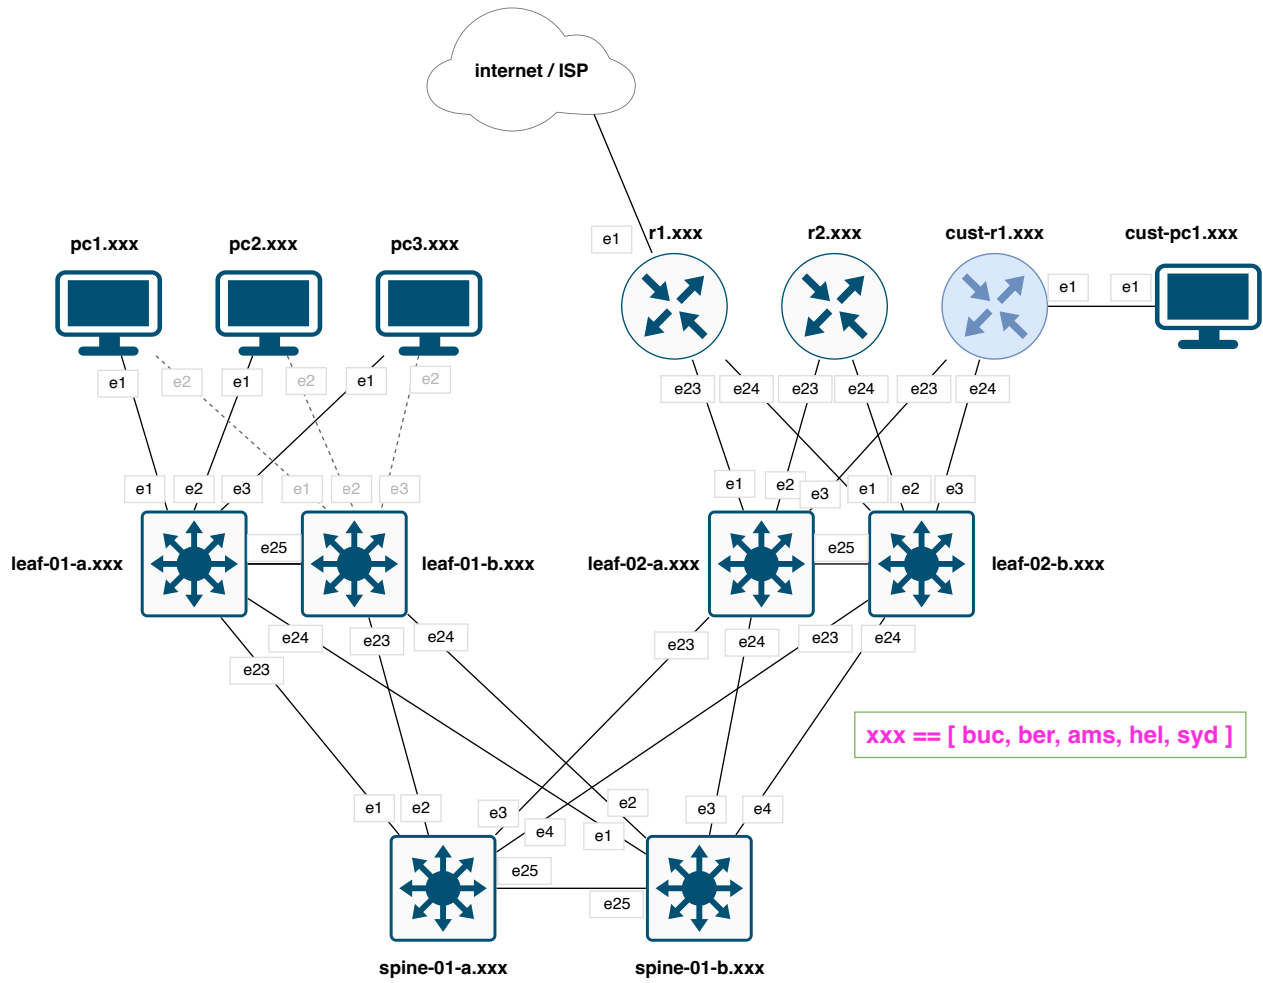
internet / ISP

e1 r1.xxx

r2.xxx

cust-r1.xxx

cust-pc1.xxx

e1 e1

pc1.xxx

pc2.xxx

pc3.xxx

e1 e2 e1 e2 e1 e2

e23 e24 e23 e24 e23 e24

e1 e2 e3 e1 e2 e3

e1 e2 e3 e1 e2 e3

leaf-01-a.xxx e25 leaf-01-b.xxx

leaf-02-a.xxx e25 leaf-02-b.xxx

e24 e23 e24

e23

e23 e24 e23 e24

xxx == [ buc, ber, ams, hel, syd ]

e1 e2 e3 e4

e2 e1 e3 e4

e25

e25

spine-01-a.xxx

spine-01-b.xxx